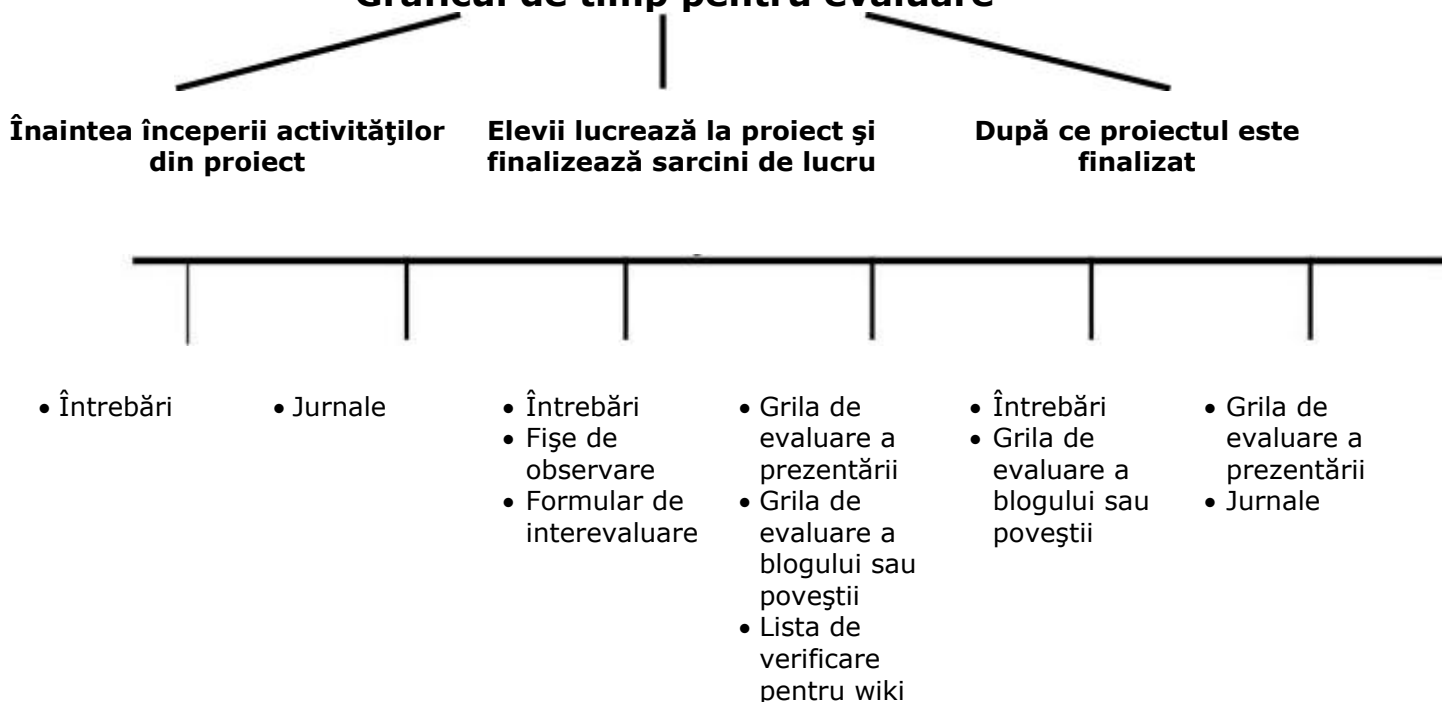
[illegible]

**Înaintea începerii activităţilor din proiect**

**Elevii lucrează la proiect şi finalizează sarcini de lucru**

**După ce proiectul este finalizat**

- Întrebări

- Jurnale

- Întrebări
- Fişe de observare
- Formular de interevaluare

- Grila de evaluare a prezentării
- Grila de evaluare a blogului sau poveştii
- Lista de verificare pentru wiki

- Întrebări
- Grila de evaluare a blogului sau poveştii

- Grila de evaluare a prezentării
- Jurnale